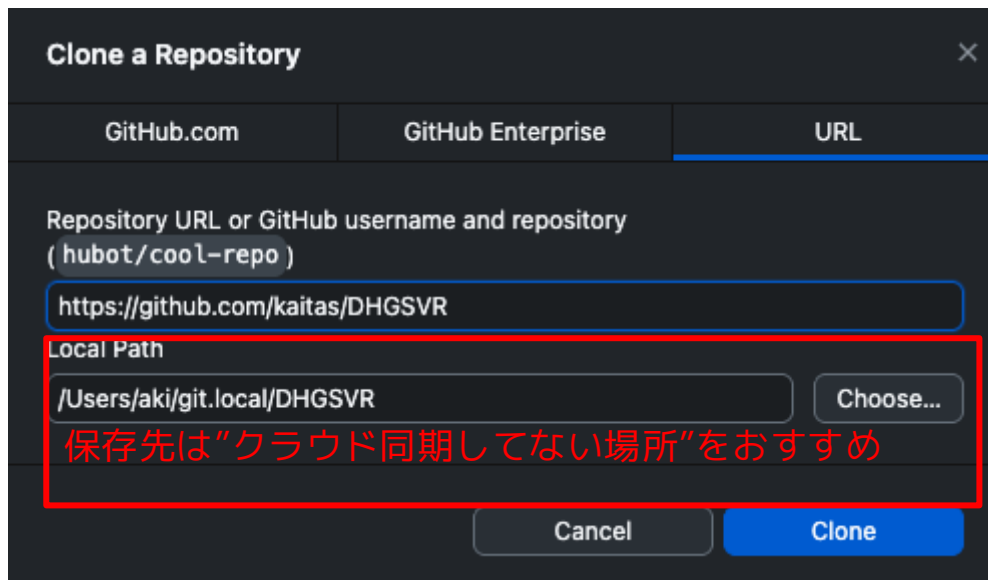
Clone a Repository

×

GitHub.com | GitHub Enterprise | URL

Repository URL or GitHub username and repository (hubot/cool-repo)

https://github.com/kaitas/DHGSVR

Local Path

/Users/aki/git.local/DHGSVR

Choose...

保存先は”クラウド同期してない場所”をおすすめ

Cancel

Clone